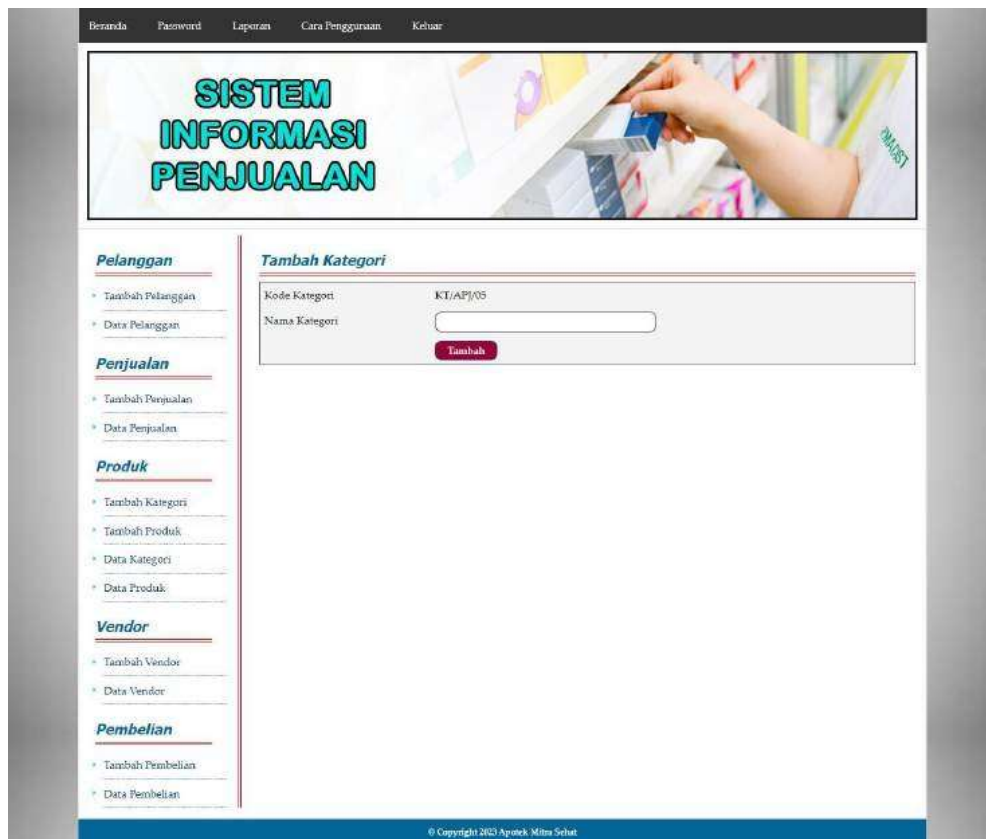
Beranda Password Laporan Cara Penggunaan Keluar

SISTEM INFORMASI PENJUALAN

Pelanggan

Tambah Pelanggan

Data Pelanggan

Penjualan

Tambah Penjualan

Data Penjualan

Produk

Tambah Kategori

Tambah Produk

Data Kategori

Data Produk

Vendor

Tambah Vendor

Data Vendor

Pembelian

Tambah Pembelian

Data Pembelian

Tambah Kategori

Kode Kategori KT/APJ/05

Nama Kategori

Tambah

© Copyright 2023 Apotek Mitra Sehat